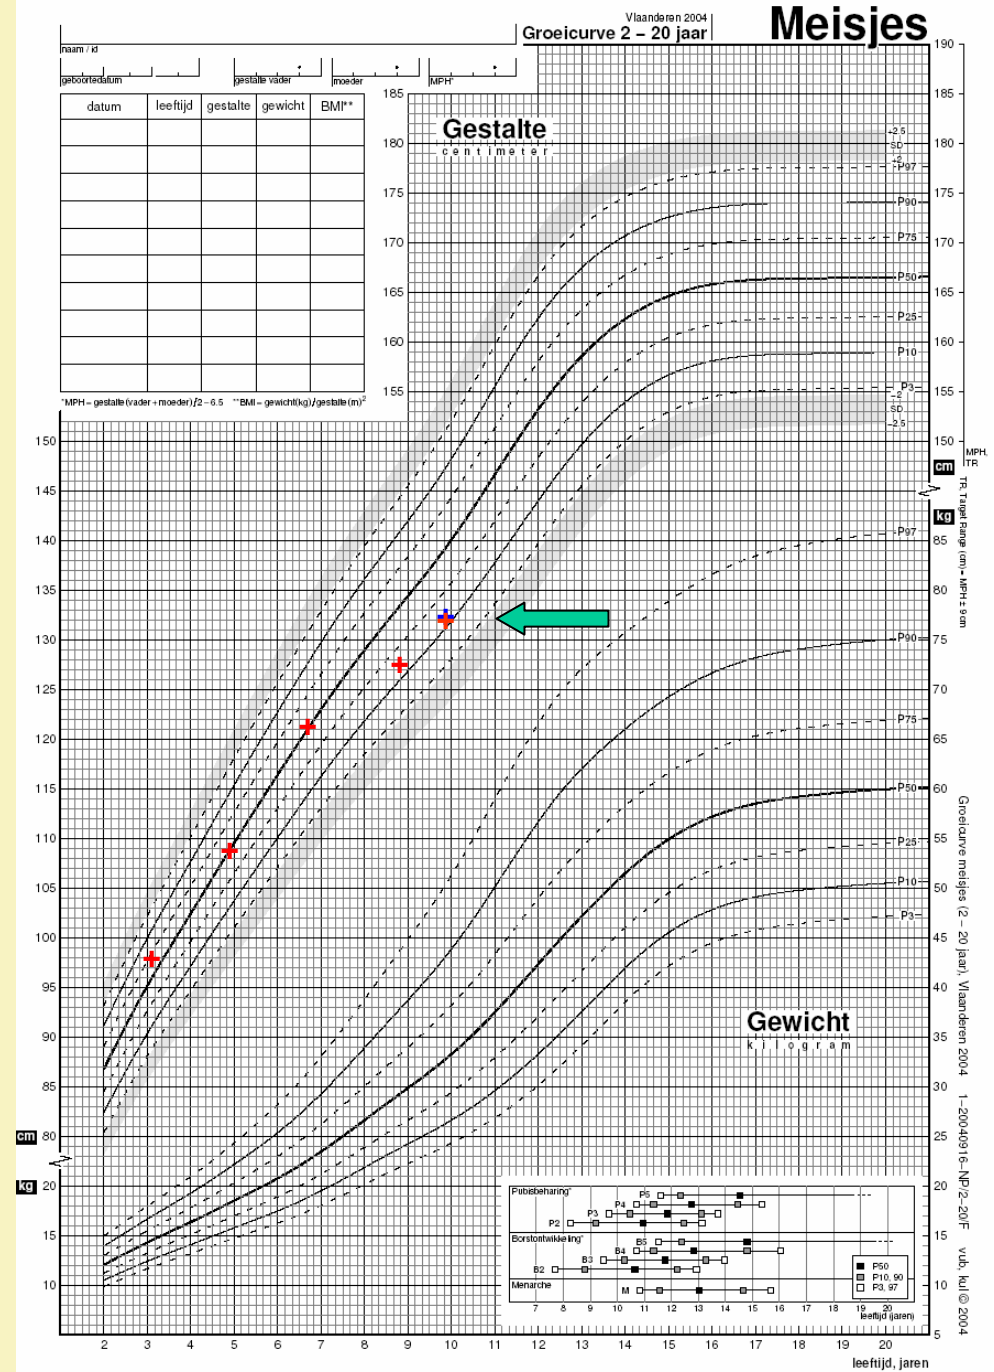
Vlaanderen 2004
Groeicurve 2 – 20 jaar
Meisjes

naam / id
geboortedatum
gestalte vader
moeder
MPH*

| datum | leeftijd | gestalte | gewicht | BMI** |
|---|---|---|---|---|
| | | | | |
| | | | | |
| | | | | |
| | | | | |
| | | | | |
| | | | | |
| | | | | |
| | | | | |
| | | | | |
| | | | | |

*MPH = gestalte (vader + moeder) / 2 – 6.5 **BMI = gewicht(kg) / gestalte(m)$^2$

Gestalte
centimeter

185 180 175 170 165 160 155 150 145 140 135 130 125 120 115 110 105 100 95 90 85 80

190 185 180 175 170 165 160 155 150

+2.5 SD +2 P97 P90 P75 P50 P25 P10 P3 –2 SD –2.5

MPH, TR
cm
kg
TR, Target Range (cm) = MPH ± 9 cm

85 80 75 70 65 60 55 50 45 40 35 30 25 20 15 10 5

P97 P90 P75 P50 P25 P10 P3

Gewicht
kilogram

cm
kg
20 15 10

Pubisbeharing*
P5 P4 P3 P2
Borstontwikkeling*
B5 B4 B3 B2
Menarche
M
■ P50
■ P10, 90
□ P3, 97
7 8 9 10 11 12 13 14 15 16 17 18 19 20
leeftijd (jaren)

2 3 4 5 6 7 8 9 10 11 12 13 14 15 16 17 18 19 20
leeftijd, jaren

Groeicurve meisjes (2 – 20 jaar), Vlaanderen 2004 1–20040916–NP/2–20/F vub, kul © 2004